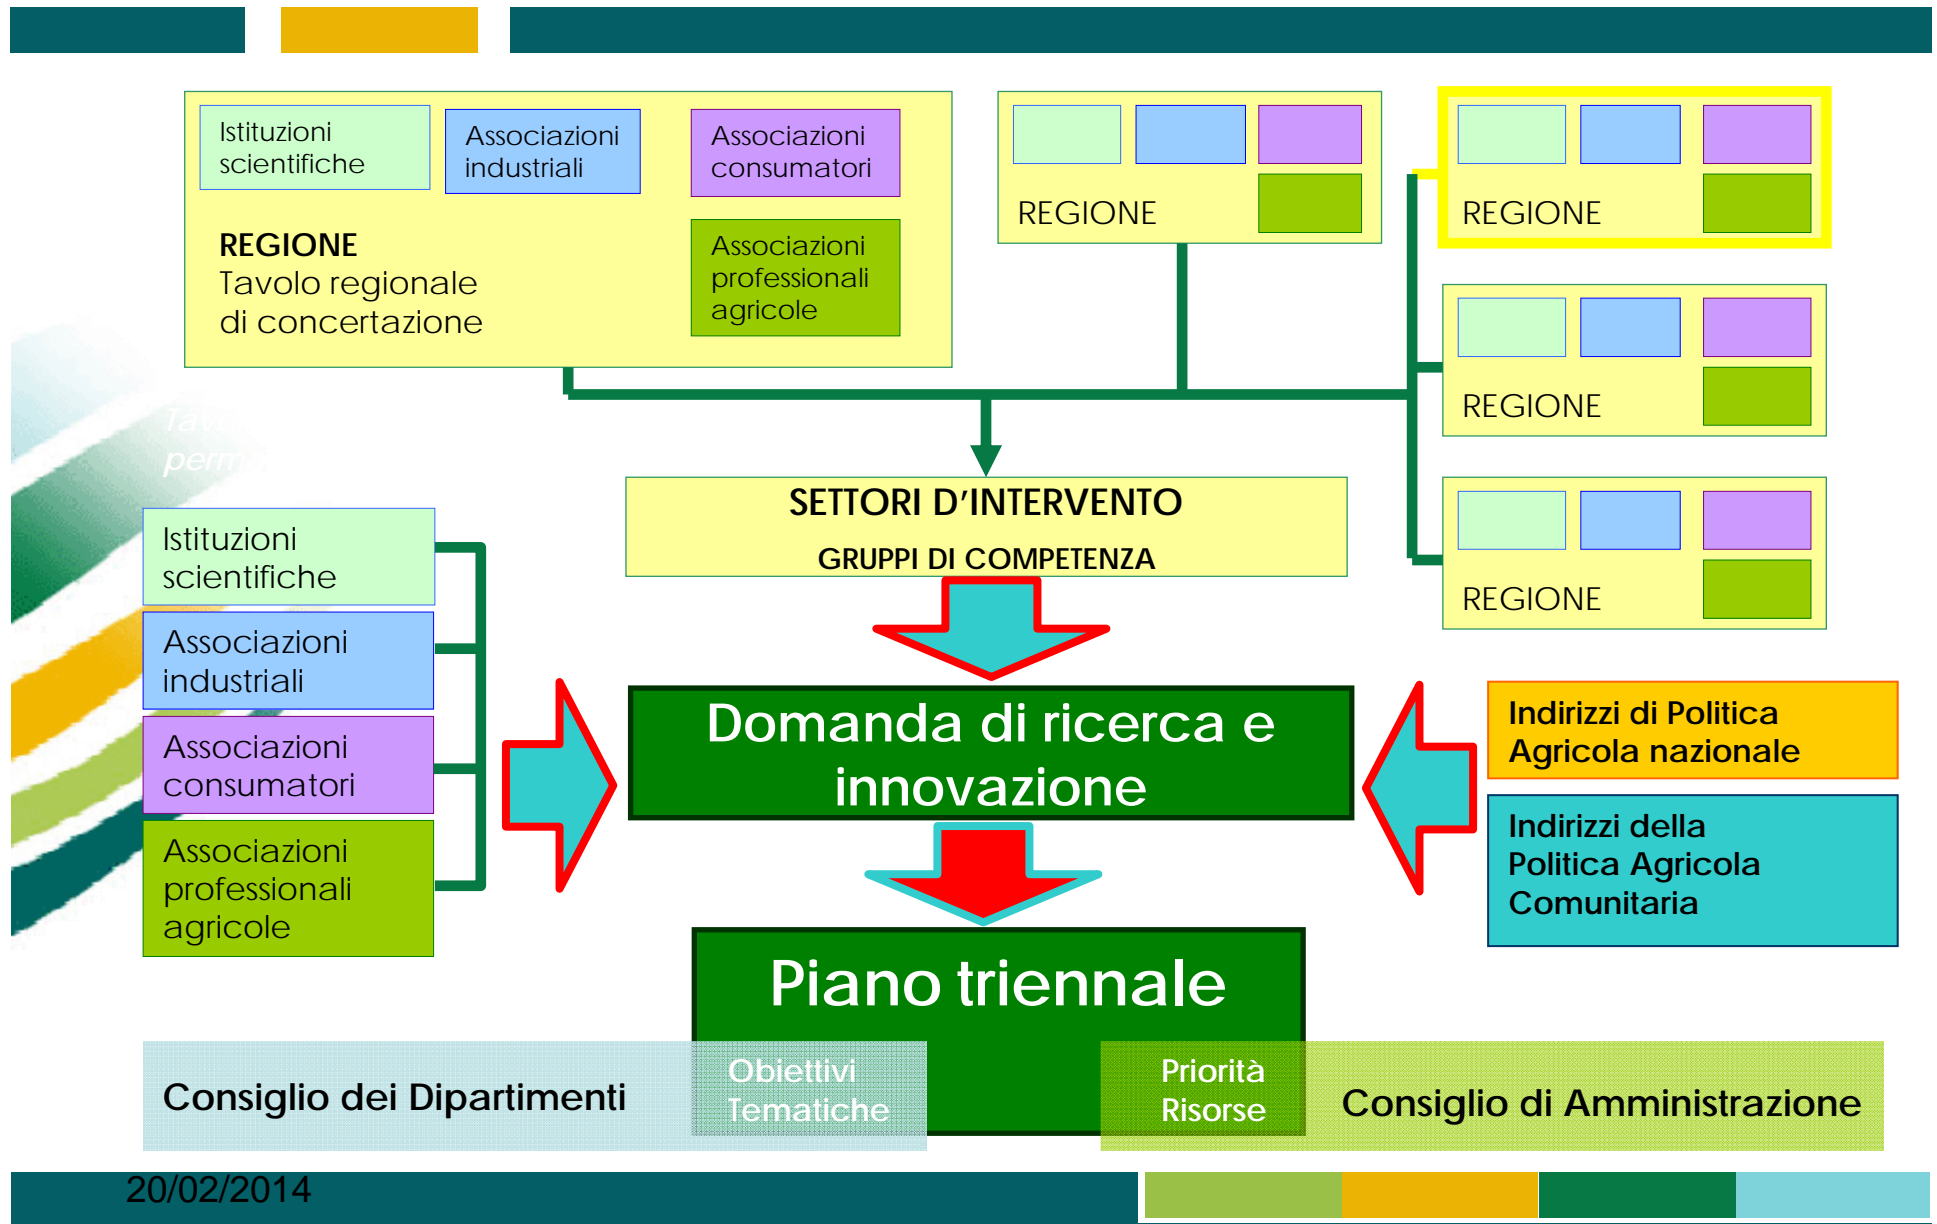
Istituzioni scientifiche

Associazioni industriali

Associazioni consumatori

REGIONE
Tavolo regionale di concertazione

Associazioni professionali agricole

REGIONE

REGIONE

REGIONE

REGIONE

SETTORI D'INTERVENTO
GRUPPI DI COMPETENZA

Istituzioni scientifiche

Associazioni industriali

Associazioni consumatori

Associazioni professionali agricole

Domanda di ricerca e innovazione

Indirizzi di Politica Agricola nazionale

Indirizzi della Politica Agricola Comunitaria

Piano triennale

Consiglio dei Dipartimenti

Obiettivi Tematiche

Priorità Risorse

Consiglio di Amministrazione

20/02/2014